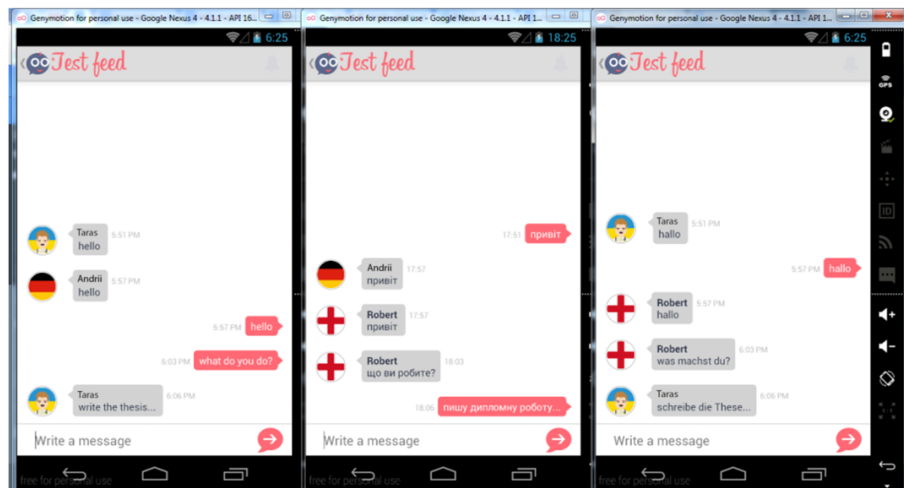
Genymotion for personal use - Google Nexus 4 - 4.1.1 - API 16...

6:25

Test feed

Taras 5:51 PM
hello

Andrii 5:57 PM
hello

5:57 PM hello

6:03 PM what do you do?

Taras 6:06 PM
write the thesis...

Write a message

free for personal use

Genymotion for personal use - Google Nexus 4 - 4.1.1 - API 1...

18:25

Test feed

17:51 привіт

Andrii 17:57
привіт

Robert 17:57
привіт

Robert 18:03
що ви робите?

18:06 пишу дипломну роботу...

Write a message

free for personal use

Genymotion for personal use - Google Nexus 4 - 4.1.1 - API 1...

6:25

Test feed

Taras 5:51 PM
hallo

5:57 PM hallo

Robert 5:57 PM
hallo

Robert 6:03 PM
was machst du?

Taras 6:06 PM
schreibe die These...

Write a message

GPS

ID